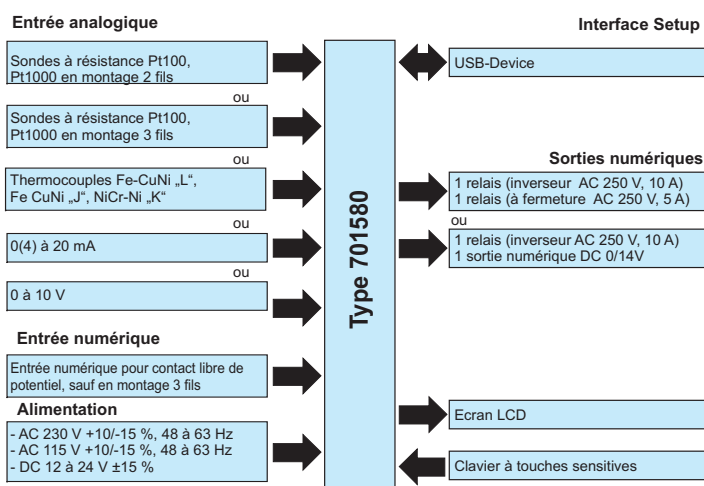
Entrée analogique

Sondes à résistance Pt100, Pt1000 en montage 2 fils

ou

Sondes à résistance Pt100, Pt1000 en montage 3 fils

ou

Thermocouples Fe-CuNi „L“, Fe CuNi „J“, NiCr-Ni „K“

ou

0(4) à 20 mA

ou

0 à 10 V

Entrée numérique

Entrée numérique pour contact libre de potentiel, sauf en montage 3 fils

Alimentation

- AC 230 V +10/-15 %, 48 à 63 Hz
- AC 115 V +10/-15 %, 48 à 63 Hz
- DC 12 à 24 V ±15 %

Type 701580

Interface Setup

USB-Device

Sorties numériques

1 relais (inverseur AC 250 V, 10 A)
1 relais (à fermeture AC 250 V, 5 A)

ou

1 relais (inverseur AC 250 V, 10 A)
1 sortie numérique DC 0/14V

Ecran LCD

Clavier à touches sensitives